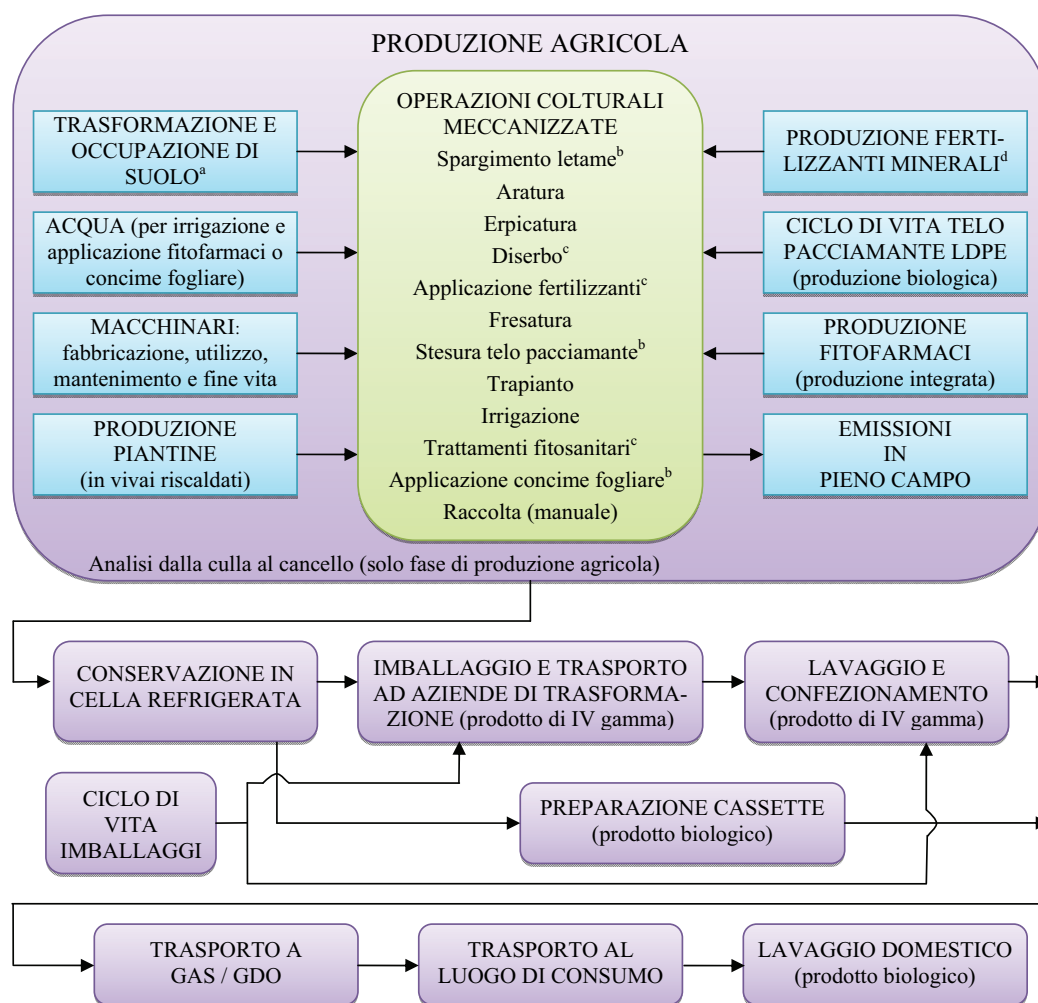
PRODUZIONE AGRICOLA

TRASFORMAZIONE E OCCUPAZIONE DI SUOLO$^a$

ACQUA (per irrigazione e applicazione fitofarmaci o concime fogliare)

MACCHINARI: fabbricazione, utilizzo, mantenimento e fine vita

PRODUZIONE PIANTINE (in vivai riscaldati)

OPERAZIONI COLTURALI MECCANIZZATE
Spargimento letame$^b$
Aratura
Erpicatura
Diserbo$^c$
Applicazione fertilizzanti$^c$
Fresatura
Stesura telo pacciamante$^b$
Trapianto
Irrigazione
Trattamenti fitosanitari$^c$
Applicazione concime fogliare$^b$
Raccolta (manuale)

PRODUZIONE FERTILIZZANTI MINERALI$^d$

CICLO DI VITA TELO PACCIAMANTE LDPE (produzione biologica)

PRODUZIONE FITOFARMACI (produzione integrata)

EMISSIONI IN PIENO CAMPO

Analisi dalla culla al cancello (solo fase di produzione agricola)

CONSERVAZIONE IN CELLA REFRIGERATA

IMBALLAGGIO E TRASPORTO AD AZIENDE DI TRASFORMAZIONE (prodotto di IV gamma)

LAVAGGIO E CONFEZIONAMENTO (prodotto di IV gamma)

CICLO DI VITA IMBALLAGGI

PREPARAZIONE CASSETTE (prodotto biologico)

TRASPORTO A GAS / GDO

TRASPORTO AL LUOGO DI CONSUMO

LAVAGGIO DOMESTICO (prodotto biologico)